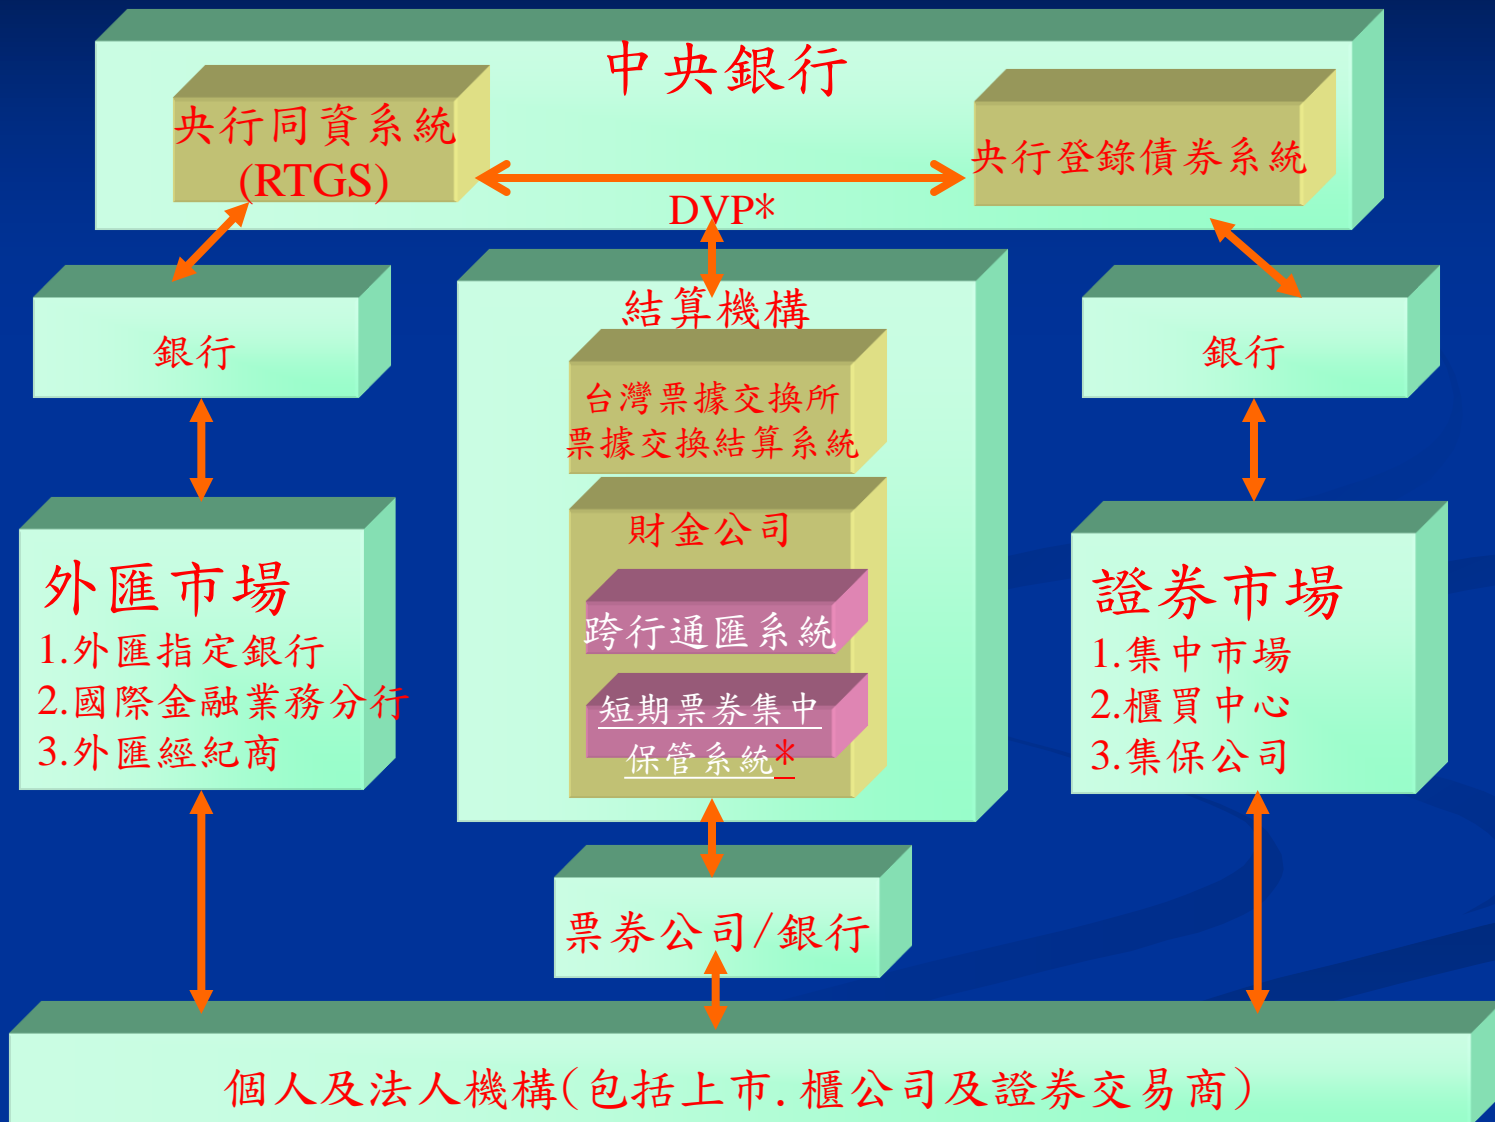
中央銀行

央行同資系統
(RTGS)

DVP*

央行登錄債券系統

銀行

結算機構

台灣票據交換所
票據交換結算系統

財金公司

跨行通匯系統

短期票券集中
保管系統*

銀行

外匯市場
1.外匯指定銀行
2.國際金融業務分行
3.外匯經紀商

證券市場
1.集中市場
2.櫃買中心
3.集保公司

票券公司/銀行

個人及法人機構(包括上市.櫃公司及證券交易商)